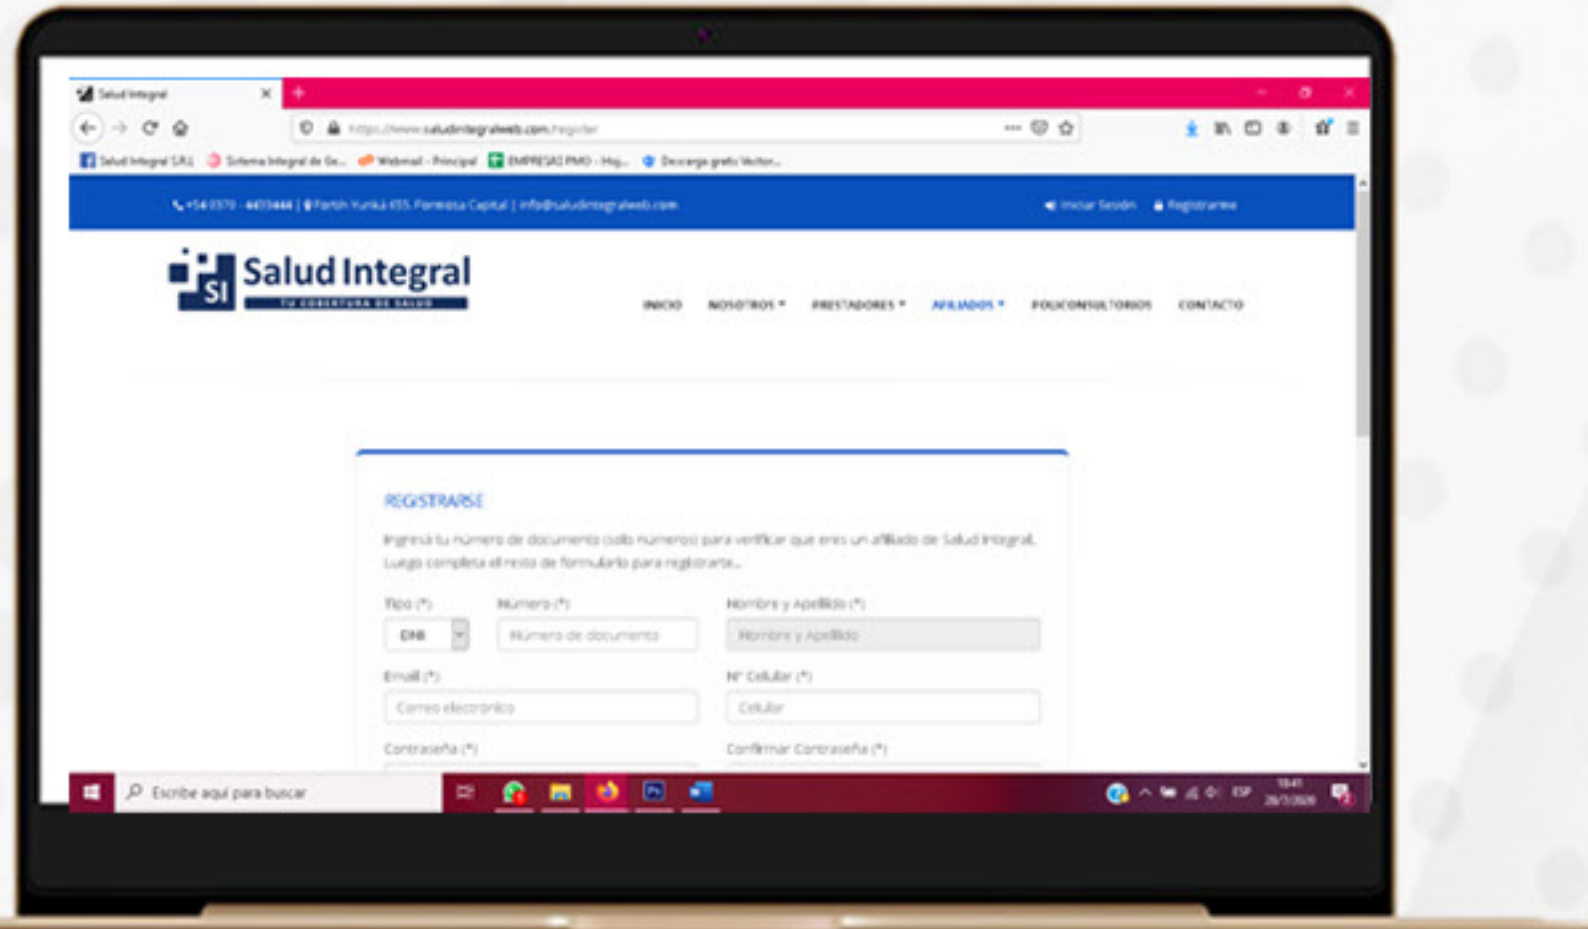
Salud Integral

https://www.saludintegralweb.com/register

Salud Integral S.R.L. Sistema Integral de Ge... Webmail - Principal EMPRESAS PMO - Ho... Descarga gratis Vector...

+54 0370 - 4433444 | Fortin Yunká 455, Formosa Capital | info@saludintegralweb.com

Iniciar Sesión Registrarme

SI Salud Integral
TU COBERTURA DE SALUD

INICIO NOSOTROS PRESTADORES AFILIADOS POLICONSULTORIOS CONTACTO

REGISTRARSE

Ingresá tu número de documento (sólo números) para verificar que eres un afiliado de Salud Integral. Luego completa el resto de formulario para registrarte...

Tipo (*)
DNI

Número (*)
Número de documento

Nombre y Apellido (*)
Nombre y Apellido

Email (*)
Correo electrónico

N° Celular (*)
Celular

Contraseña (*)

Confirmar Contraseña (*)

Escribe aquí para buscar

ESP 18:41 26/3/2020